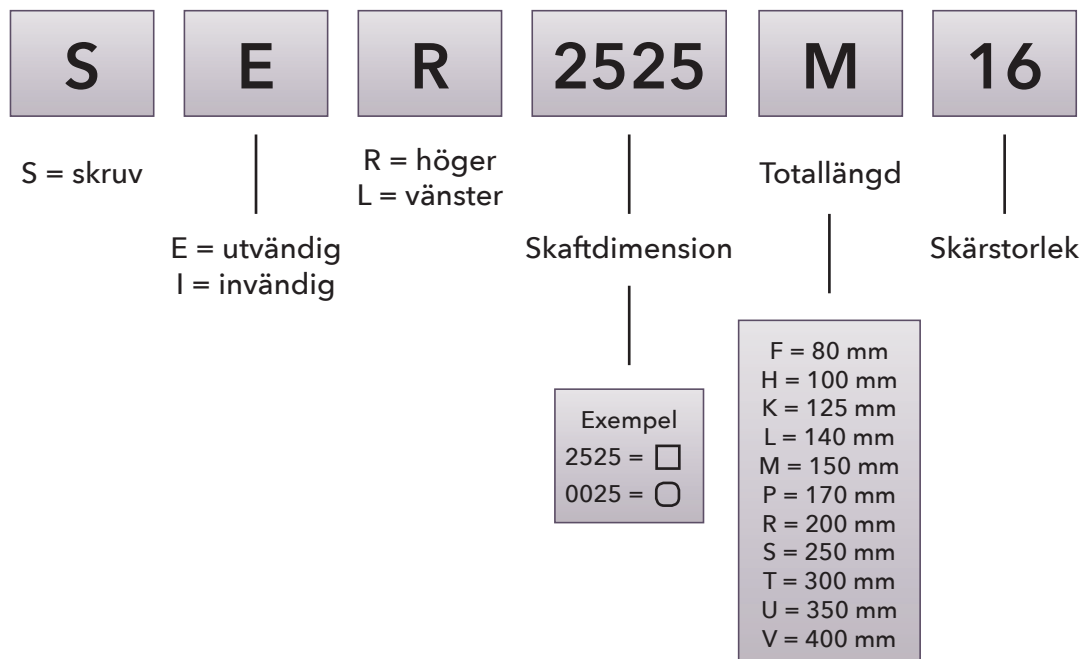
S

E

R

2525

M

16

S = skruv

E = utvändig
I = invändig

R = höger
L = vänster

Skaftdimension

Exempel
2525 = □
0025 = ▢

Totallängd

F = 80 mm
H = 100 mm
K = 125 mm
L = 140 mm
M = 150 mm
P = 170 mm
R = 200 mm
S = 250 mm
T = 300 mm
U = 350 mm
V = 400 mm

Skärstorlek